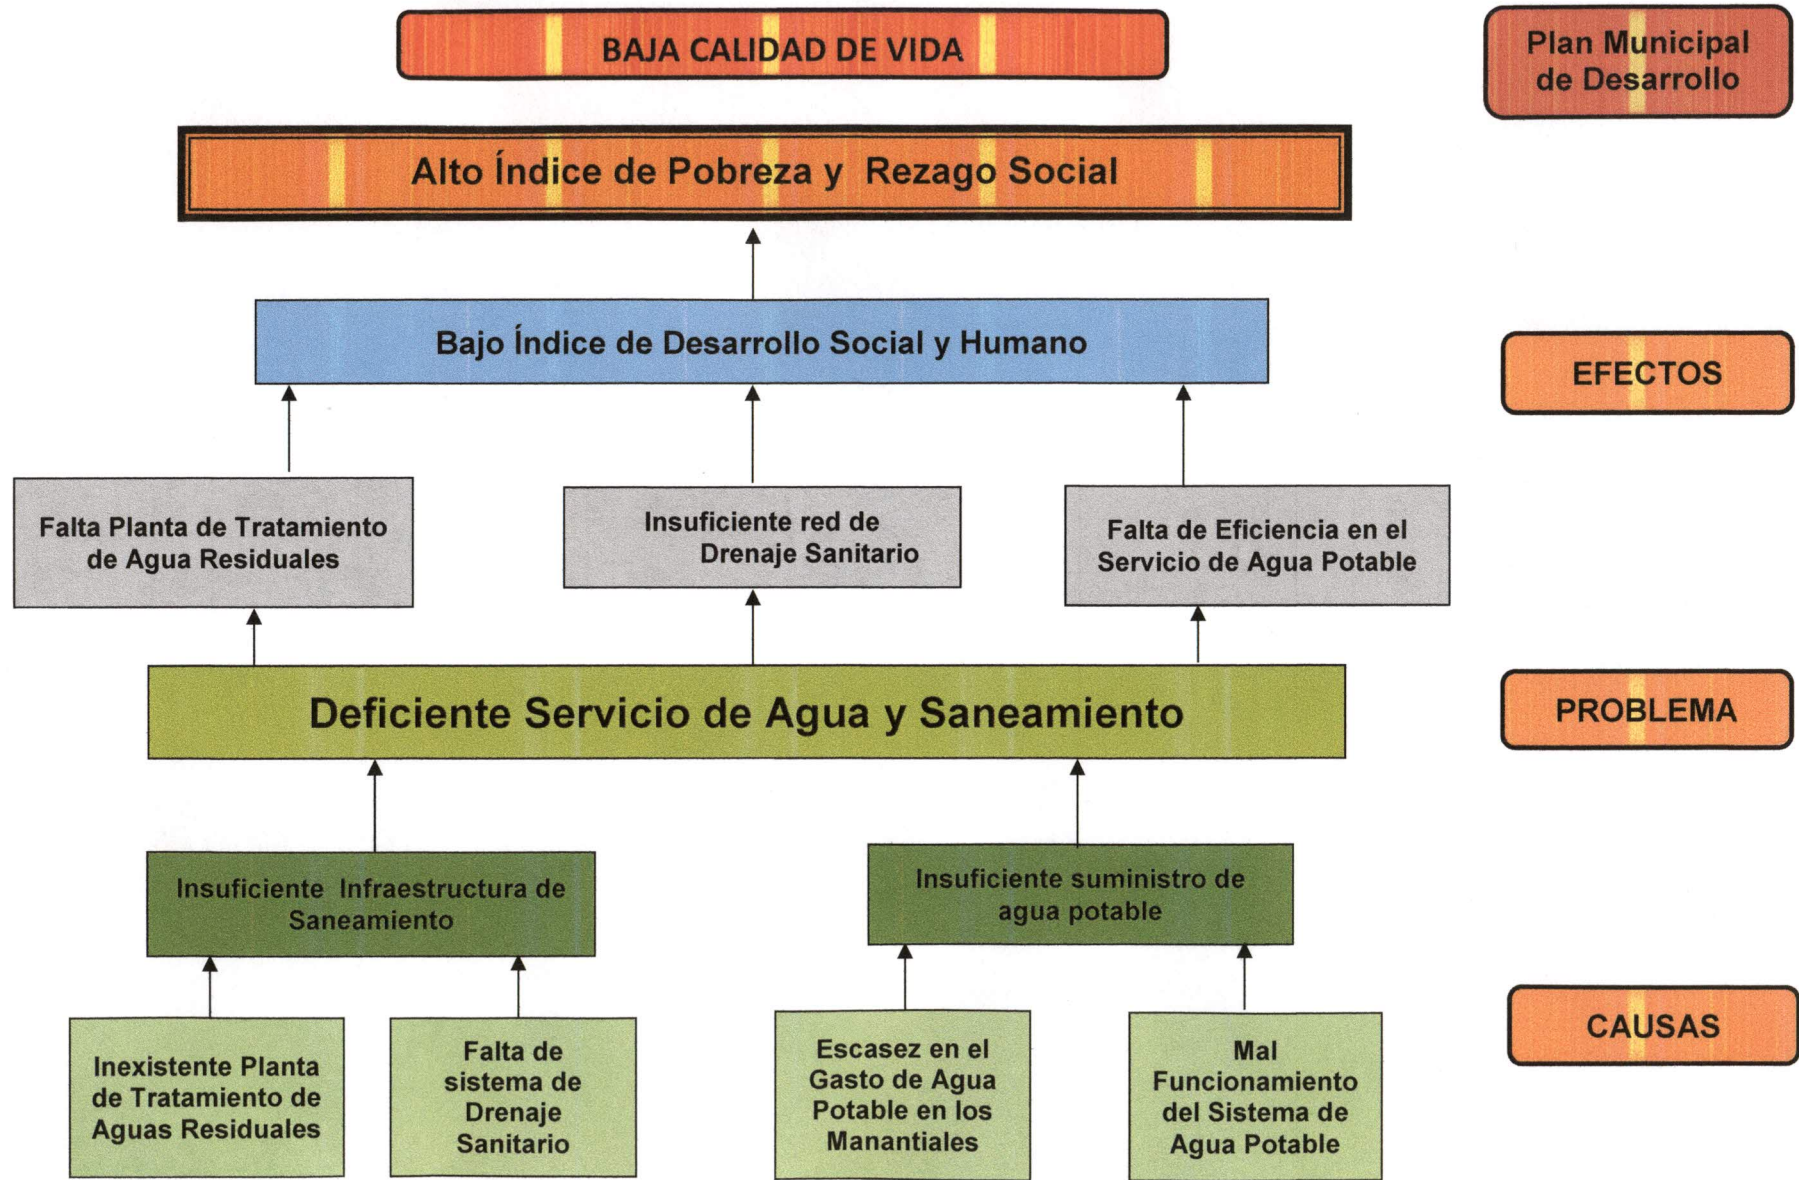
BAJA CALIDAD DE VIDA

Plan Municipal de Desarrollo

Alto Índice de Pobreza y Rezago Social

Bajo Índice de Desarrollo Social y Humano

EFECTOS

Falta Planta de Tratamiento de Agua Residuales

Insuficiente red de Drenaje Sanitario

Falta de Eficiencia en el Servicio de Agua Potable

Deficiente Servicio de Agua y Saneamiento

PROBLEMA

Insuficiente Infraestructura de Saneamiento

Insuficiente suministro de agua potable

Inexistente Planta de Tratamiento de Aguas Residuales

Falta de sistema de Drenaje Sanitario

Escasez en el Gasto de Agua Potable en los Manantiales

Mal Funcionamiento del Sistema de Agua Potable

CAUSAS